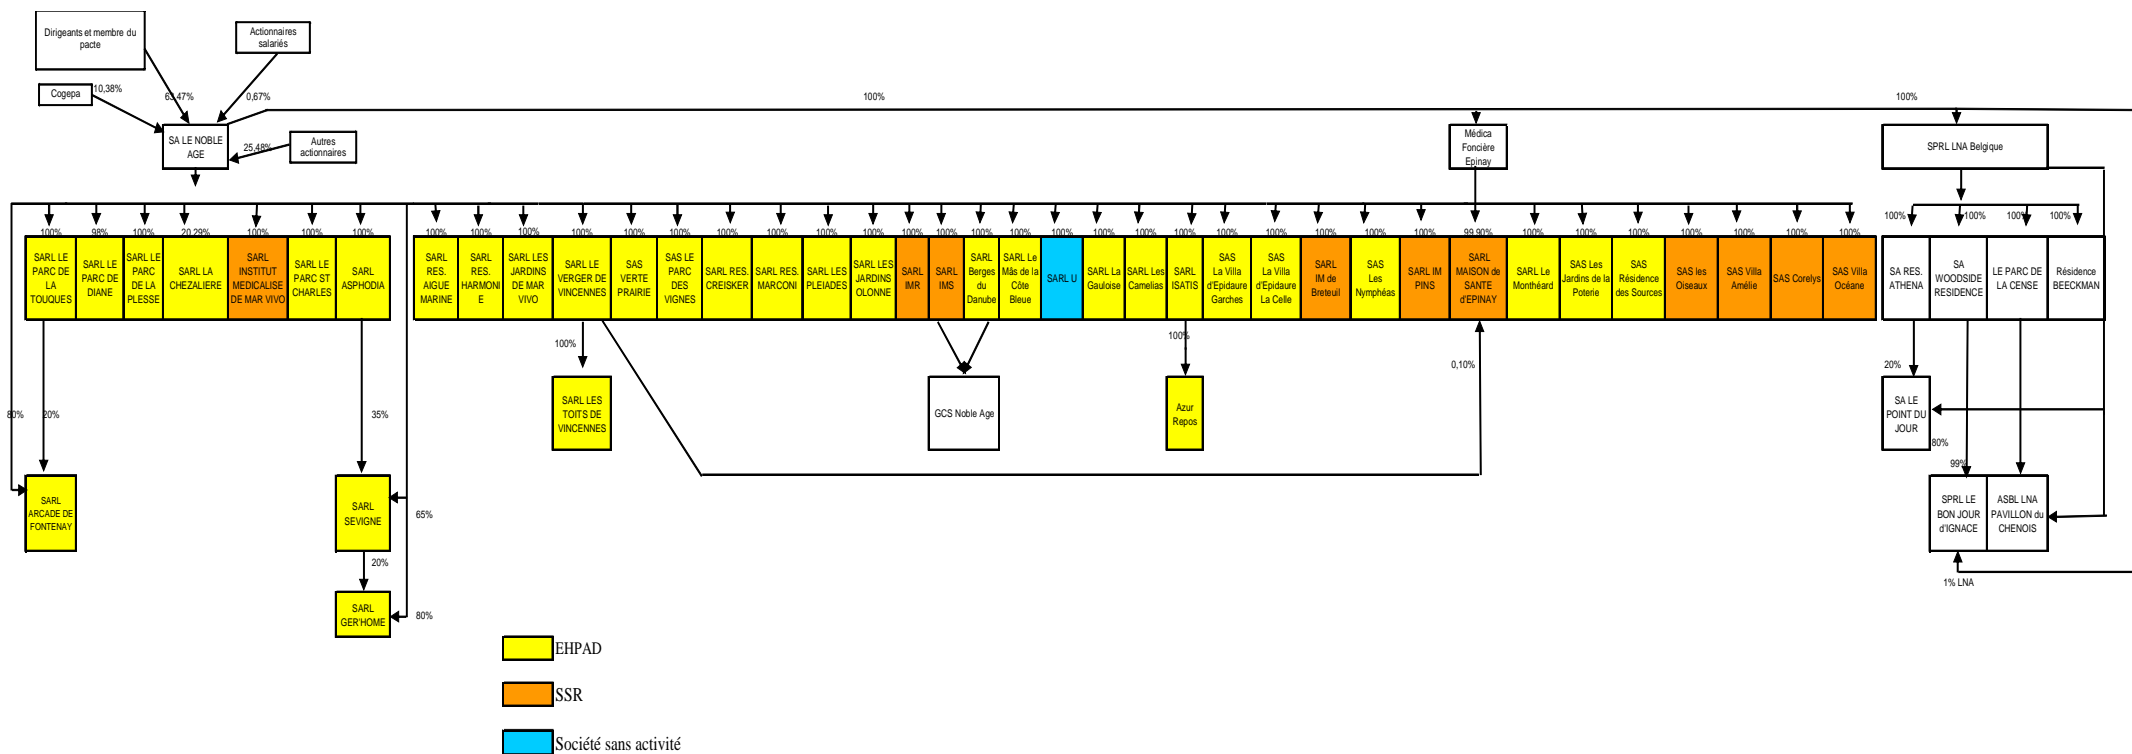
Dirigeants et membre du pacte

Actionnaires salariés

Cogepa 10,38%

63,47%

0,67%

100%

100%

SA LE NOBLE AGE

25,48%

Autres actionnaires

Médica Foncière Epinay

SPRL LNA Belgique

100% 98% 100% 20,29% 100% 100% 100%

SARL LE PARC DE LA TOUQUES

SARL LE PARC DE DIANE

SARL LE PARC DE LA PLESSE

SARL LA CHEZALIERE

SARL INSTITUT MEDICALISE DE MAR VIVO

SARL LE PARC ST CHARLES

SARL ASPHODIA

100% 100% 100% 100% 100% 100% 100% 100% 100% 100% 100% 100% 100% 100% 100% 100% 100% 100% 100% 100% 100% 100% 100% 99,90% 100% 100% 100% 100% 100% 100% 100%

SARL RES. AIGUE MARINE

SARL RES. HARMONIE

SARL LES JARDINS DE MAR VIVO

SARL LE VERGER DE VINCENNES

SAS VERTE PRAIRIE

SAS LE PARC DES VIGNES

SARL RES. CREISKER

SARL RES. MARCONI

SARL LES PLEIADES

SARL LES JARDINS OLONNE

SARL IMR

SARL IMS

SARL Berges du Danube

SARL Le Mâs de la Côte Bleue

SARL U

SARL La Gauloise

SARL Les Camelias

SARL ISATIS

SAS La Villa d'Epidaure Garches

SAS La Villa d'Epidaure La Celle

SARL IM de Breteuil

SAS Les Nymphéas

SARL IM PINS

SARL MAISON de SANTE d'EPINAY

SARL Le Monthéard

SAS Les Jardins de la Poterie

SAS Résidence des Sources

SAS les Oiseaux

SAS Villa Amélie

SAS Corelys

SAS Villa Océane

100% 100% 100% 100%

SA RES. ATHENA

SA WOODSIDE RESIDENCE

LE PARC DE LA CENSE

Résidence BEECKMAN

100%

SARL LES TOITS DE VINCENNES

GCS Noble Age

100%

Azur Repos

0,10%

20%

SA LE POINT DU JOUR

80%

99%

SPRL LE BON JOUR d'IGNACE

ASBL LNA PAVILLON du CHENOIS

1% LNA

80%

20%

35%

SARL ARCADE DE FONTENAY

SARL SEVIGNE

65%

20%

SARL GER'HOME

80%

EHPAD

SSR

Société sans activité